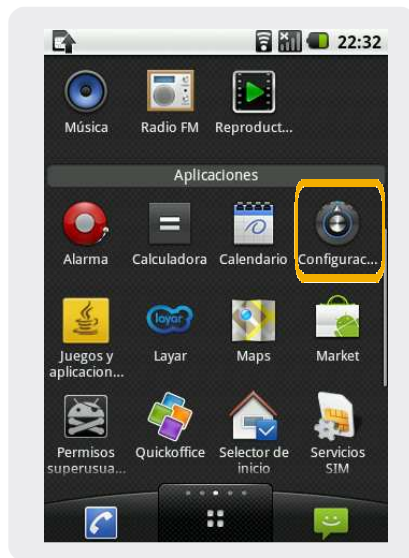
22:32

Música
Radio FM
Reproduct...

Aplicaciones

Alarma
Calculadora
Calendario
Configurac...

Juegos y aplicacion...
Layar
Maps
Market

Permisos superusua...
Quickoffice
Selector de inicio
Servicios SIM